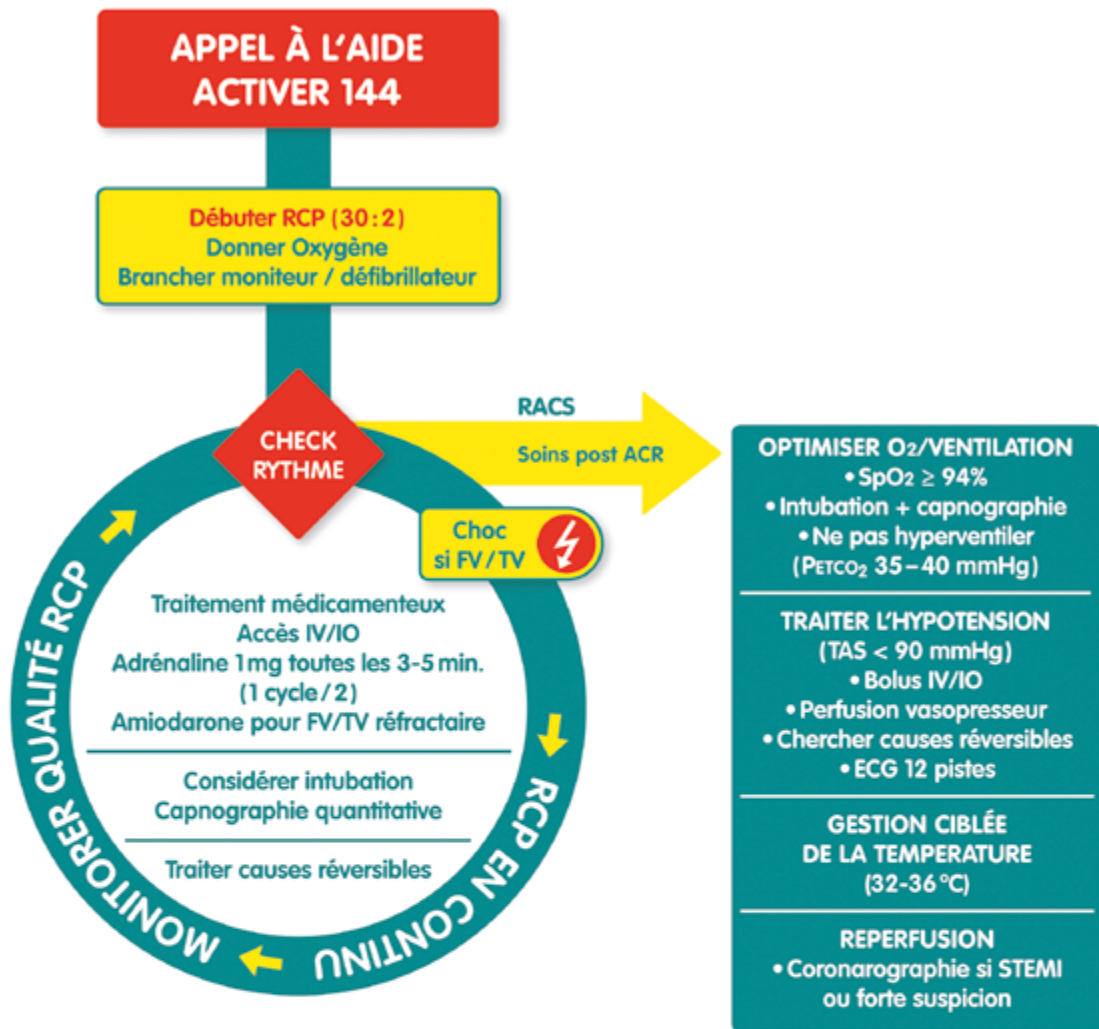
APPEL À L'AIDE
ACTIVER 144

Débuter RCP (30 : 2)
Donner Oxygène
Brancher moniteur / défibrillateur

CHECK RYTHME

RACS
Soins post ACR

Choc si FV / TV

Traitement médicamenteux
Accès IV/IO
Adrénaline 1 mg toutes les 3-5 min. (1 cycle / 2)
Amiodarone pour FV/TV réfractaire

Considérer intubation
Capnographie quantitative

Traiter causes réversibles

MONITORER QUALITÉ RCP

RCP EN CONTINU

OPTIMISER $O_2$/VENTILATION
• $SpO_2 \geq 94\%$
• Intubation + capnographie
• Ne pas hyperventiler
($P_{ETCO_2}$ 35 – 40 mmHg)

TRAITER L'HYPOTENSION
(TAS < 90 mmHg)
• Bolus IV/IO
• Perfusion vasopresseur
• Chercher causes réversibles
• ECG 12 pistes

GESTION CIBLÉE DE LA TEMPERATURE
(32-36 °C)

REPERFUSION
• Coronarographie si STEMI ou forte suspicion